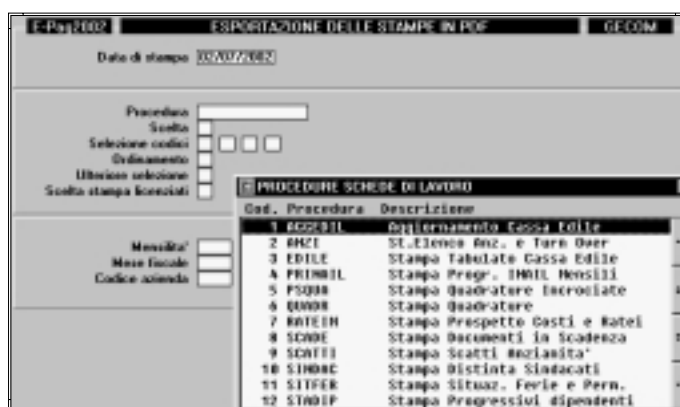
E-Pag2002 ESPORTAZIONE DELLE STAMPE IN PDF GECOM

Data di stampa 02/07/2002

Procedura
Scelta
Selezione codici
Ordinamento
Ulteriore selezione
Scelta stampa licenziati

Mensilita'
Mese fiscale
Codice azienda

PROCEDURE SCHEDE DI LAVORO

| Cod. | Procedura | Descrizione |
|---|---|---|
| 1 | AGGEDIL | Aggiornamento Cassa Edile |
| 2 | ANZI | St.Elenco Anz. e Turn Over |
| 3 | EDILE | Stampa Tabulato Cassa Edile |
| 4 | PRINAIL | Stampa Progr. INAIL Mensili |
| 5 | PSQUA | Stampa Quadrature Incrociate |
| 6 | QUADR | Stampa Quadrature |
| 7 | RATEIM | Stampa Prospetto Costi e Ratei |
| 8 | SCADE | Stampa Documenti in Scadenza |
| 9 | SCATTI | Stampa Scatti Anzianita' |
| 10 | SINDAC | Stampa Distinta Sindacati |
| 11 | SITFER | Stampa Situaz. Ferie e Perm. |
| 12 | STADIP | Stampa Progressivi dipendenti |